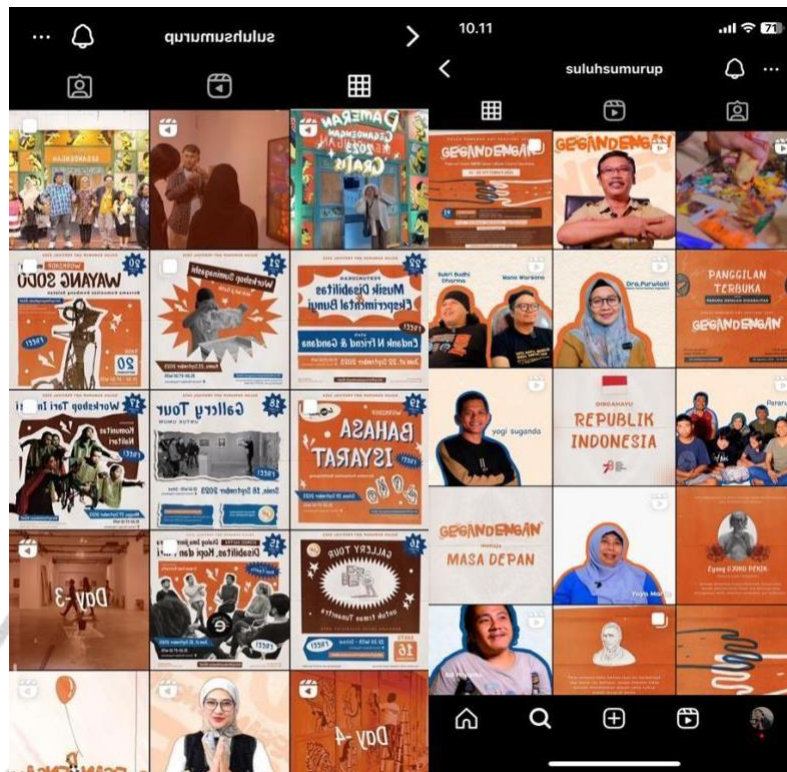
suluhsumurup

GEGANDENGAN

PAMERAN GEGANDENGAN 2023 GRATIS

20 WAYANG SODO

21 Workshop Sumingsatin

22 Musik Disabilitas Eksperimental Bunyi

Endank N Friend & Gandana

17 Workshop Tari Inklusi

18 Gallery Tour

19 BAHASA ISYARAT

Day-3

Disabilitas, Hope dan ...

16 GALLERY TOUR

Day-4

10.11

suluhsumurup

GEGANDENGAN

GEGANDENGAN

PANGGILAN TERBUKA

GEGANDENGAN

yogi suganda

REPUBLIK INDONESIA

GEGANDENGAN

MASA DEPAN